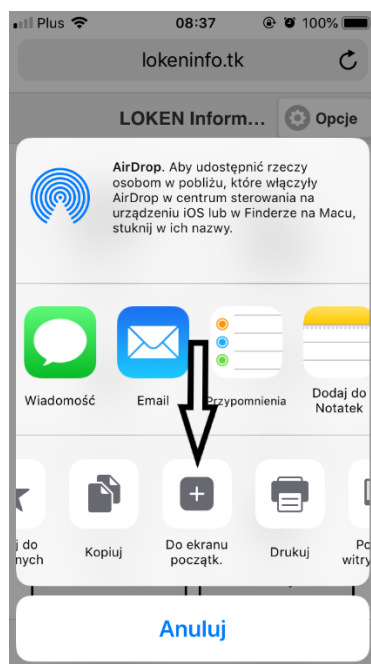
Plus 08:37 100%

lokeninfo.tk

LOKEN Inform... Opcje

AirDrop. Aby udostępnić rzeczy osobom w pobliżu, które włączyły AirDrop w centrum sterowania na urządzeniu iOS lub w Finderze na Macu, stuknij w ich nazwy.

Wiadomość

Email

Przypomnienia

Dodaj do Notatek

j do nych

Kopiuj

Do ekranu począt.

Drukuj

Po witry

Anuluj